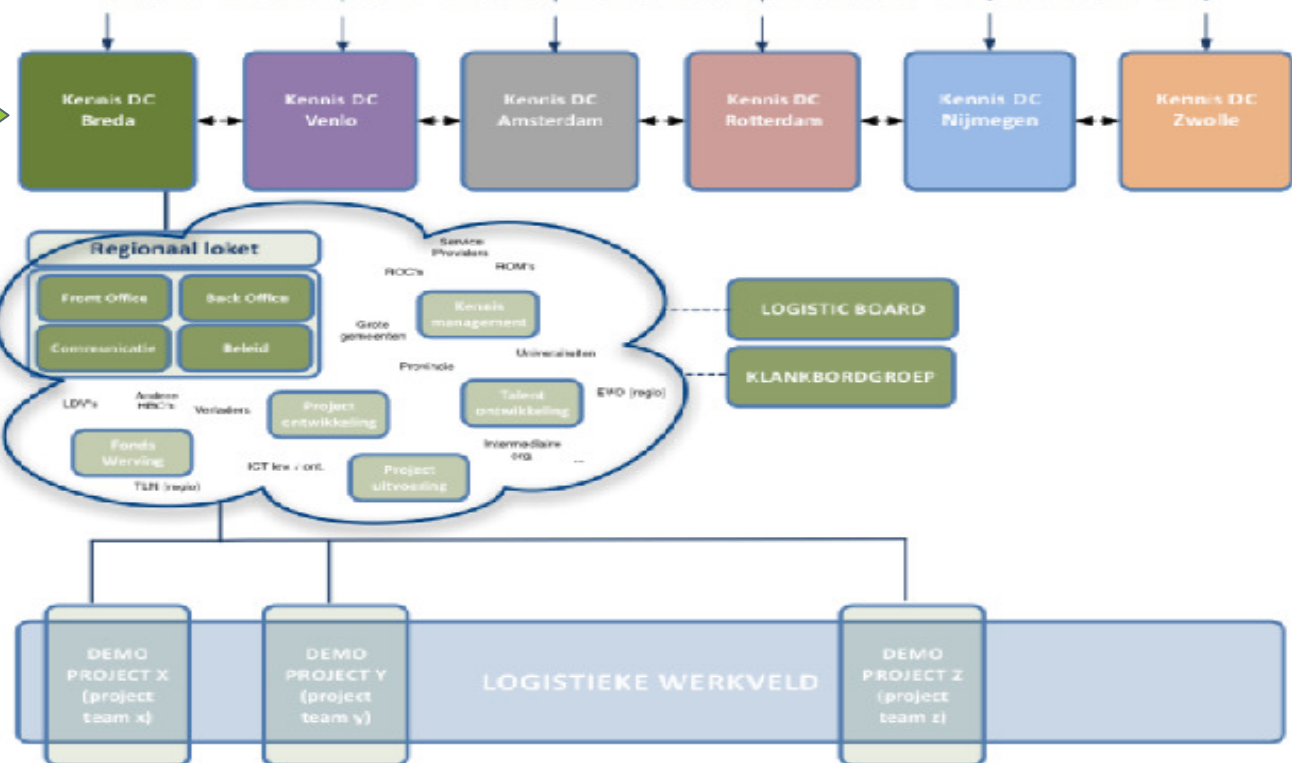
Kennis DC Breda

Kennis DC Venlo

Kennis DC Amsterdam

Kennis DC Rotterdam

Kennis DC Nijmegen

Kennis DC Zwolle

Regionaal loket

Front Office

Back Office

Communicatie

Beleid

Service Providers

ROC's

ROM's

Grote gemeenten

Kennis management

Universiteiten

Provincie

LDV's

Andere HBO's

Verladers

Project ontwikkeling

Talent ontwikkeling

EVO (regio)

Fonds Werving

Intermediaire org.

...

ICT lev / ont.

Project uitvoering

T&M (regio)

LOGISTIC BOARD

KLANKBORDGROEP

DEMO PROJECT X (project team x)

DEMO PROJECT Y (project team y)

LOGISTIEKE WERKVELD

DEMO PROJECT Z (project team z)